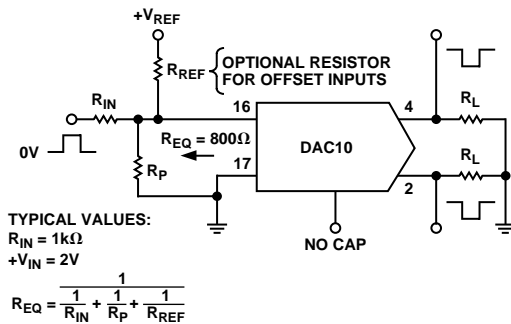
$+V_{REF}$

$R_{REF}$ OPTIONAL RESISTOR FOR OFFSET INPUTS

$R_{IN}$

0V

16

4

$R_L$

$R_{EQ} = 800\Omega$

DAC10

17

$R_L$

$R_P$

2

TYPICAL VALUES:
$R_{IN} = 1k\Omega$
$+V_{IN} = 2V$

NO CAP

$R_{EQ} = \frac{1}{\frac{1}{R_{IN}} + \frac{1}{R_P} + \frac{1}{R_{REF}}}$